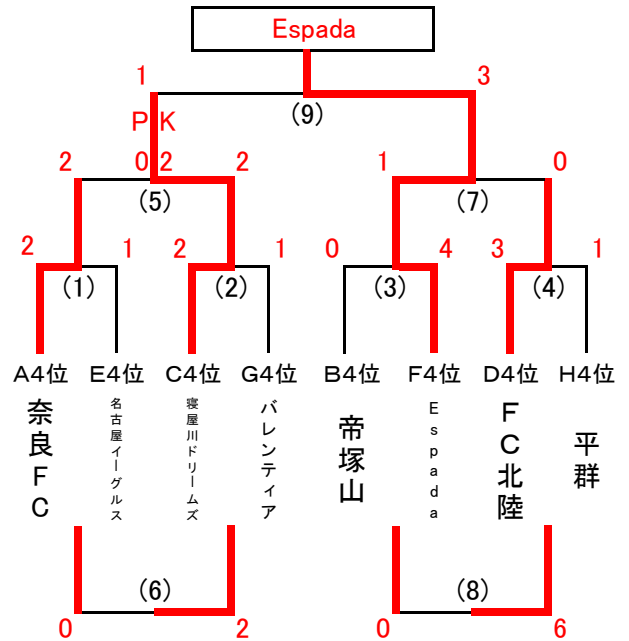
Espada

1
PK
3
(9)

2
0 2
2
1
0
(5)
(7)

2
1
2
1
0
4
3
1
(1)
(2)
(3)
(4)

A4位
E4位
C4位
G4位
B4位
F4位
D4位
H4位

奈良FC
名古屋イーグルス
寝屋川ドリームズ
バレンティア
帝塚山
Espada
FC北陸
平群

(6)
(8)
0
2
0
6